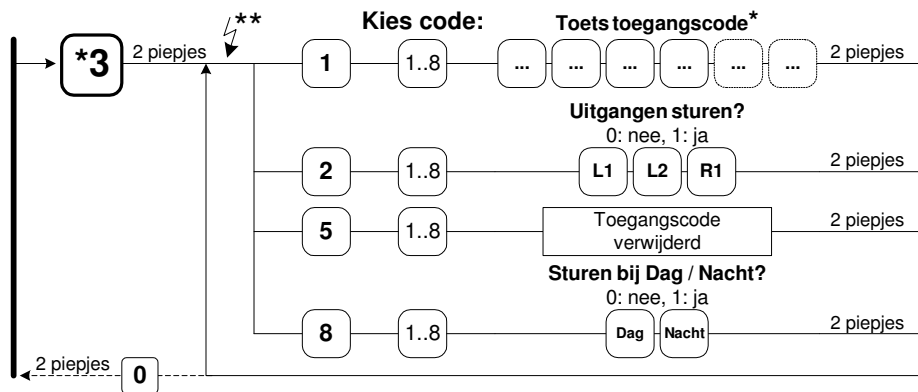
*3 2 piepjes **

Kies code:

Toets toegangscode*

1 1..8 ... ... ... ... ... ... 2 piepjes

Uitgangen sturen?
0: nee, 1: ja

2 1..8 L1 L2 R1 2 piepjes

5 1..8 Toegangscode verwijderd 2 piepjes

Sturen bij Dag / Nacht?
0: nee, 1: ja

8 1..8 Dag Nacht 2 piepjes

2 piepjes 0